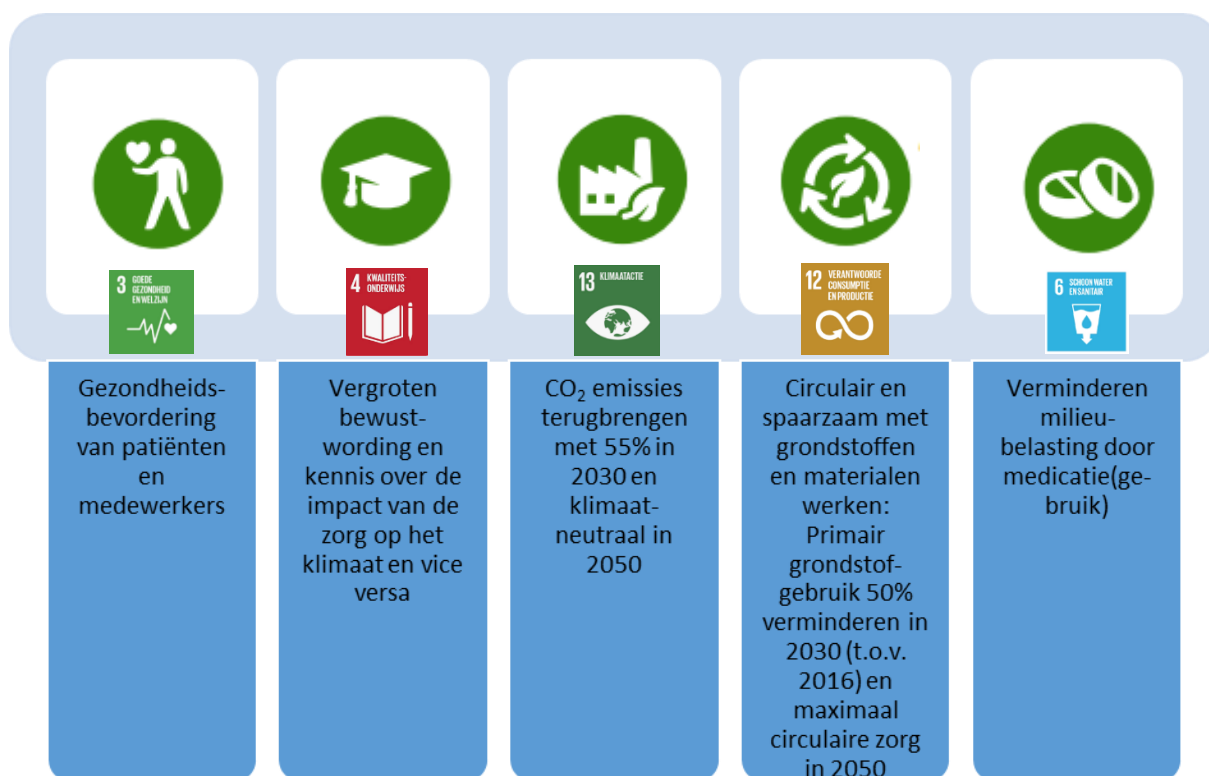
3 GOEDE GEZONDHEID EN WELZIJN

4 KWALITEITS-ONDERWIJS

13 KLIMAATACTIE

12 VERANTWOORDE CONSUMPTIE EN PRODUCTIE

6 SCHOON WATER EN SANITAIR

Gezondheidsbevordering van patiënten en medewerkers

Vergroten bewustwording en kennis over de impact van de zorg op het klimaat en vice versa

$CO_2$ emissies terugbrengen met 55% in 2030 en klimaatneutraal in 2050

Circulair en spaarzaam met grondstoffen en materialen werken: Primair grondstofgebruik 50% verminderen in 2030 (t.o.v. 2016) en maximaal circulaire zorg in 2050

Verminderen milieubelasting door medicatie(gebruik)